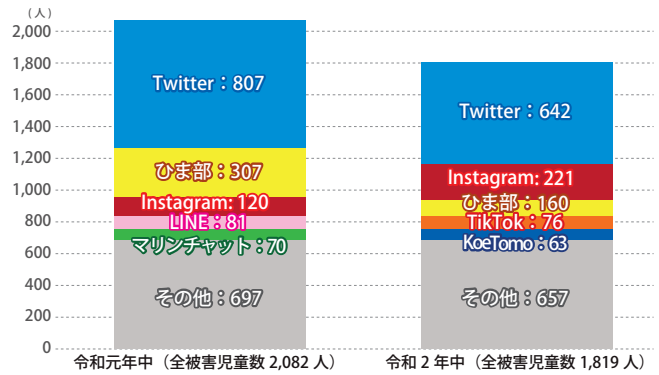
（人）
2,000
1,800
1,600
1,400
1,200
1,000
800
600
400
200
0

Twitter：807
ひま部：307
Instagram: 120
LINE：81
マリンチャット：70
その他：697
令和元年中（全被害児童数 2,082 人）

Twitter：642
Instagram: 221
ひま部：160
TikTok：76
KoeTomo：63
その他：657
令和 2 年中（全被害児童数 1,819 人）